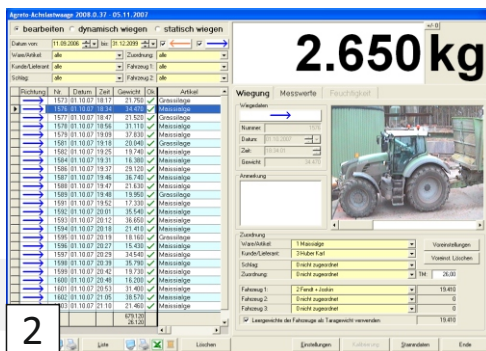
Agreto-Achslastwaage 2008.0.37 - 05.11.2007

bearbeiten dynamisch wiegen statisch wiegen

Datum von: 11.09.2006 bis 31.12.2099

Ware/Artikel: alle Zuordnung: alle

Kunde/Lieferant: alle Fahrzeug 1: alle

Schlag: alle Fahrzeug 2: alle

2.650 kg

| Richtung | Nr. | Datum | Zeit | Gewicht | Ok | Artikel |
|---|---|---|---|---|---|---|
| → | 1573 | 01.10.07 | 18:17 | 21.750 | ✓ | Grassilage |
| → | 1576 | 01.10.07 | 18:34 | 34.470 | ✓ | Maissilage |
| → | 1577 | 01.10.07 | 18:47 | 21.520 | ✓ | Grassilage |
| → | 1578 | 01.10.07 | 18:56 | 31.110 | ✓ | Maissilage |
| → | 1579 | 01.10.07 | 19:09 | 37.830 | ✓ | Maissilage |
| → | 1581 | 01.10.07 | 19:18 | 20.040 | ✓ | Grassilage |
| → | 1582 | 01.10.07 | 19:25 | 19.740 | ✓ | Maissilage |
| → | 1584 | 01.10.07 | 19:31 | 16.380 | ✓ | Maissilage |
| → | 1586 | 01.10.07 | 19:37 | 29.120 | ✓ | Maissilage |
| → | 1587 | 01.10.07 | 19:45 | 36.740 | ✓ | Maissilage |
| → | 1588 | 01.10.07 | 19:47 | 21.630 | ✓ | Maissilage |
| → | 1589 | 01.10.07 | 19:49 | 19.950 | ✓ | Grassilage |
| → | 1591 | 01.10.07 | 19:52 | 17.330 | ✓ | Maissilage |
| → | 1592 | 01.10.07 | 20:01 | 35.540 | ✓ | Maissilage |
| → | 1593 | 01.10.07 | 20:12 | 36.650 | ✓ | Maissilage |
| → | 1594 | 01.10.07 | 20:18 | 21.410 | ✓ | Maissilage |
| → | 1595 | 01.10.07 | 20:19 | 18.160 | ✓ | Grassilage |
| → | 1596 | 01.10.07 | 20:27 | 15.430 | ✓ | Maissilage |
| → | 1597 | 01.10.07 | 20:29 | 34.540 | ✓ | Maissilage |
| → | 1598 | 01.10.07 | 20:39 | 35.790 | ✓ | Maissilage |
| → | 1599 | 01.10.07 | 20:42 | 19.730 | ✓ | Maissilage |
| → | 1600 | 01.10.07 | 20:48 | 16.200 | ✓ | Maissilage |
| → | 1601 | 01.10.07 | 20:53 | 31.400 | ✓ | Maissilage |
| → | 1602 | 01.10.07 | 21:05 | 38.570 | ✓ | Maissilage |
| → | 1603 | 01.10.07 | 21:10 | 21.460 | ✓ | Maissilage |
| | | | | 679.120 | | |
| | | | | 26.120 | | |

Wiegung Messwerte Feuchtigkeit

Wagedaten

Nummer

Datum: 01.10.2007

Zeit: 18:34:00

Gewicht: 34.470

Anmerkung

Zuordnung

Ware/Artikel: 1-Maissilage

Kunde/Lieferant: 3-Huber Karl

Schlag: Bericht zugeordnet

Zuordnung: Bericht zugeordnet

Voreinstellungen

Vorerst Löschen

TM: 26.00

Fahrzeug 1: 2-Fendt + Joskin 19.410

Fahrzeug 2: Bericht zugeordnet 0

Fahrzeug 3: Bericht zugeordnet 0

Leergewichte der Fahrzeuge als Taragewicht verwenden 19.410

2

Liste

Löschen

Einstellungen

Stammdaten

Ende